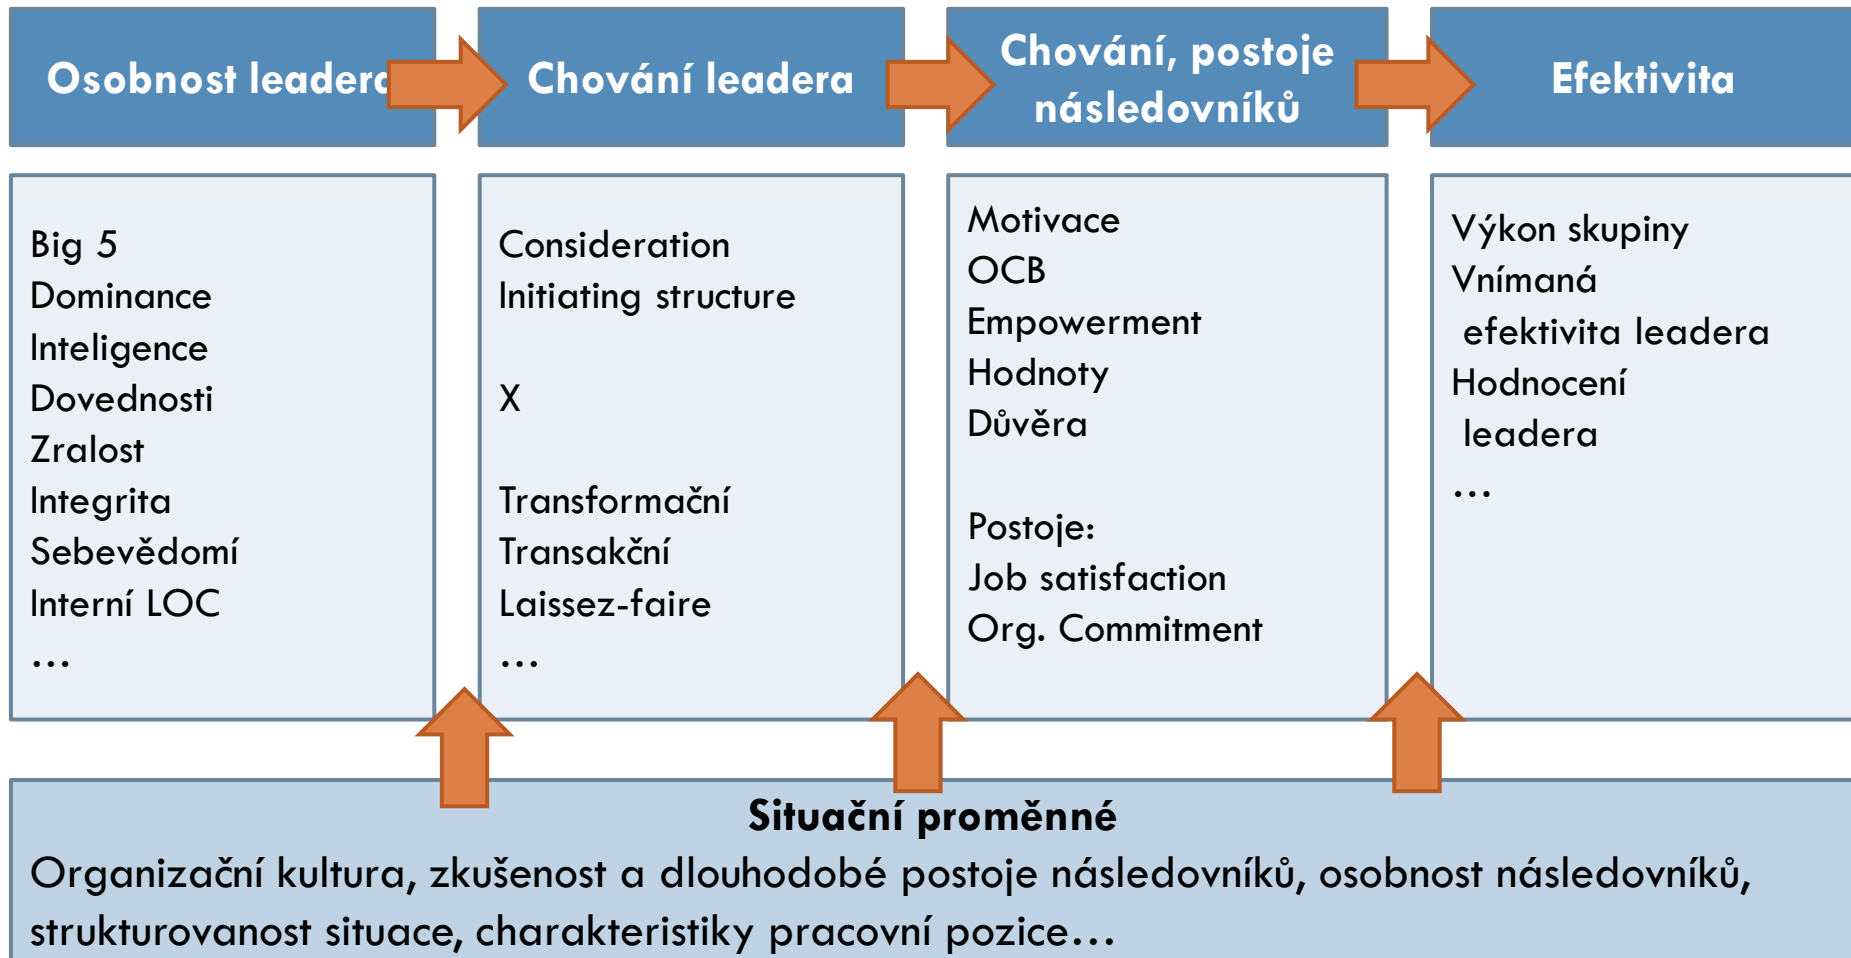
Osobnost leadera

Chování leadera

Chování, postoje následovníků

Efektivita

Big 5
Dominance
Inteligence
Dovednosti
Zralost
Integrita
Sebevědomí
Interní LOC
…

Consideration
Initiating structure

X

Transformační
Transakční
Laissez-faire
…

Motivace
OCB
Empowerment
Hodnoty
Důvěra

Postoje:
Job satisfaction
Org. Commitment

Výkon skupiny
Vnímaná efektivita leadera
Hodnocení leadera
…

Situační proměnné
Organizační kultura, zkušenost a dlouhodobé postoje následovníků, osobnost následovníků, strukturovanost situace, charakteristiky pracovní pozice…